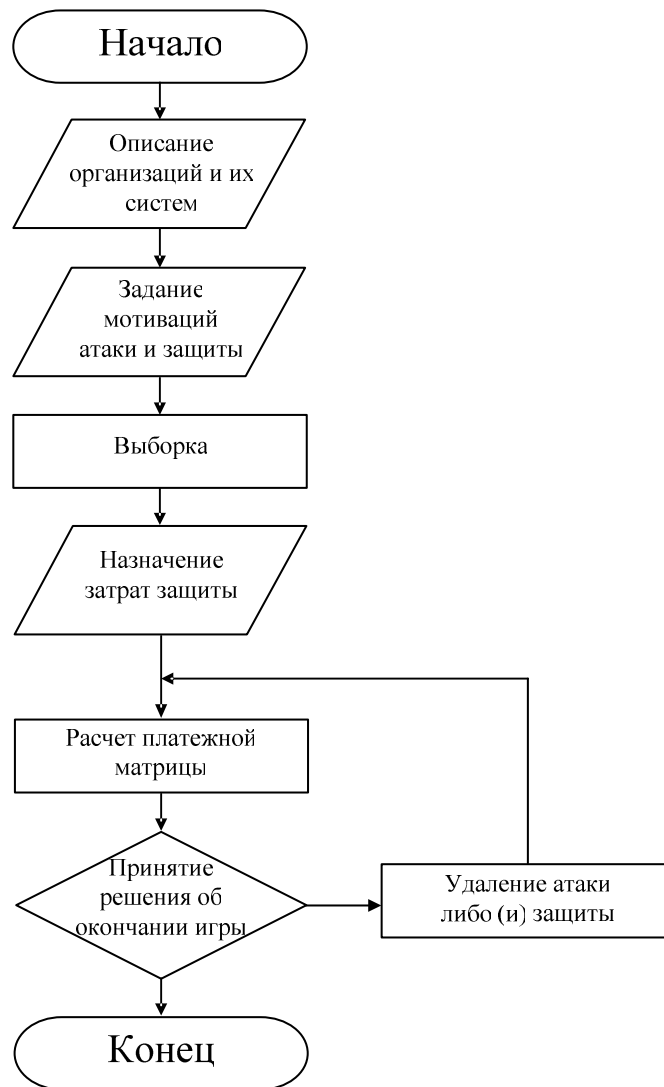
Начало

Описание организаций и их систем

Задание мотиваций атаки и защиты

Выборка

Назначение затрат защиты

Расчет платежной матрицы

Принятие решения об окончании игры

Удаление атаки либо (и) защиты

Конец